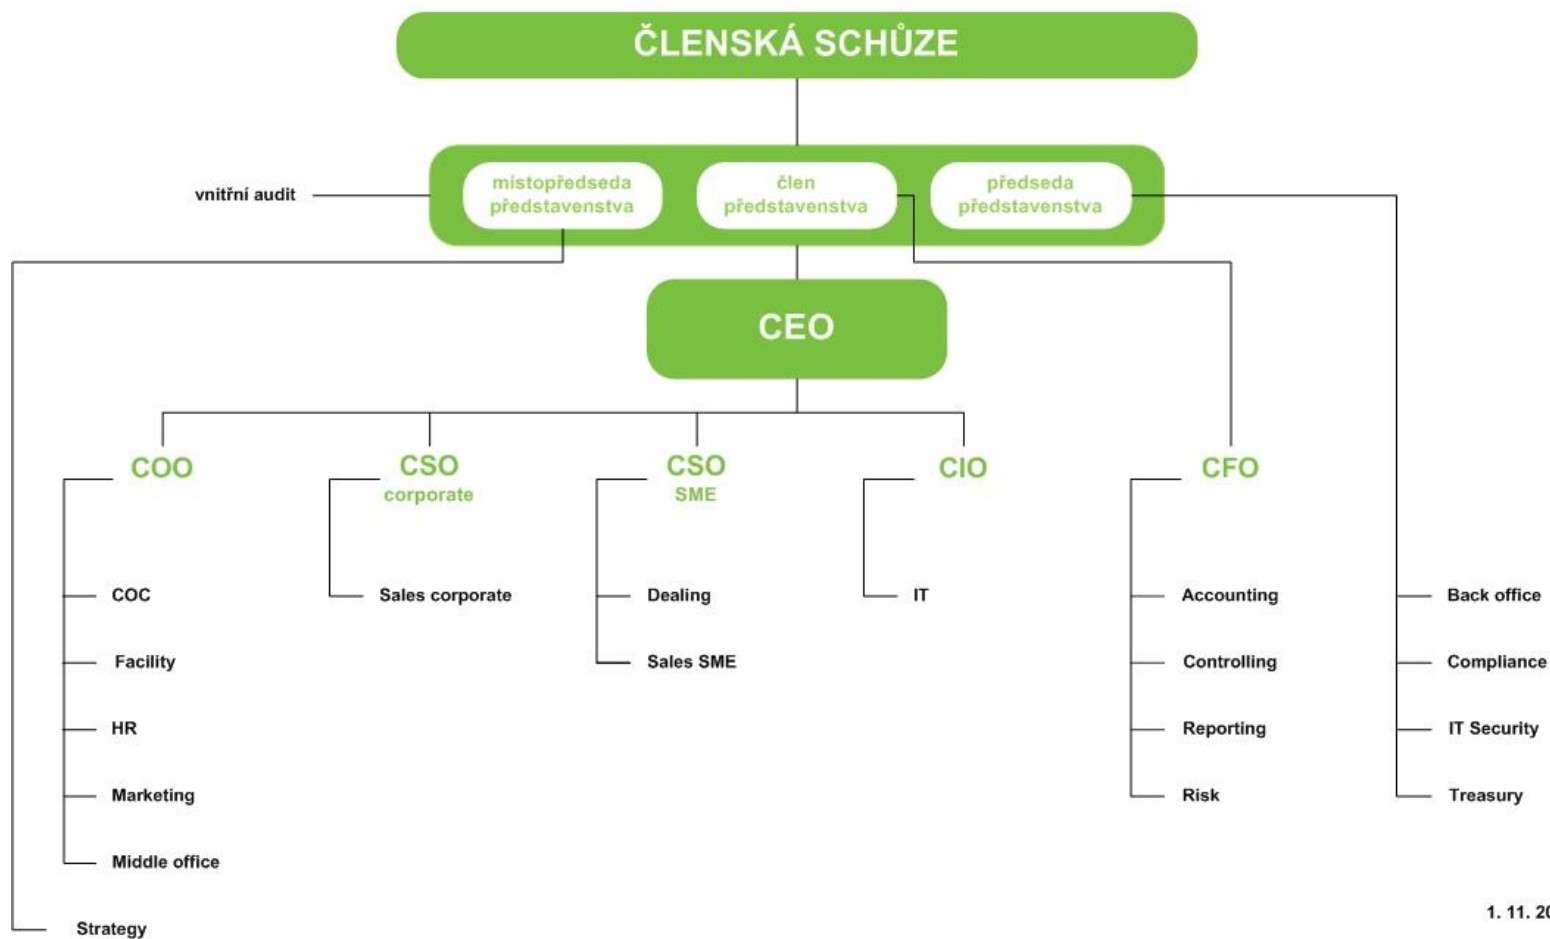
ČLENSKÁ SCHŮZE

vnitřní audit

místopředseda představenstva

člen představenstva

předseda představenstva

CEO

COO

COC

Facility

HR

Marketing

Middle office

CSO corporate

Sales corporate

CSO SME

Dealing

Sales SME

CIO

IT

CFO

Accounting

Controlling

Reporting

Risk

Back office

Compliance

IT Security

Treasury

Strategy

1. 11. 2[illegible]